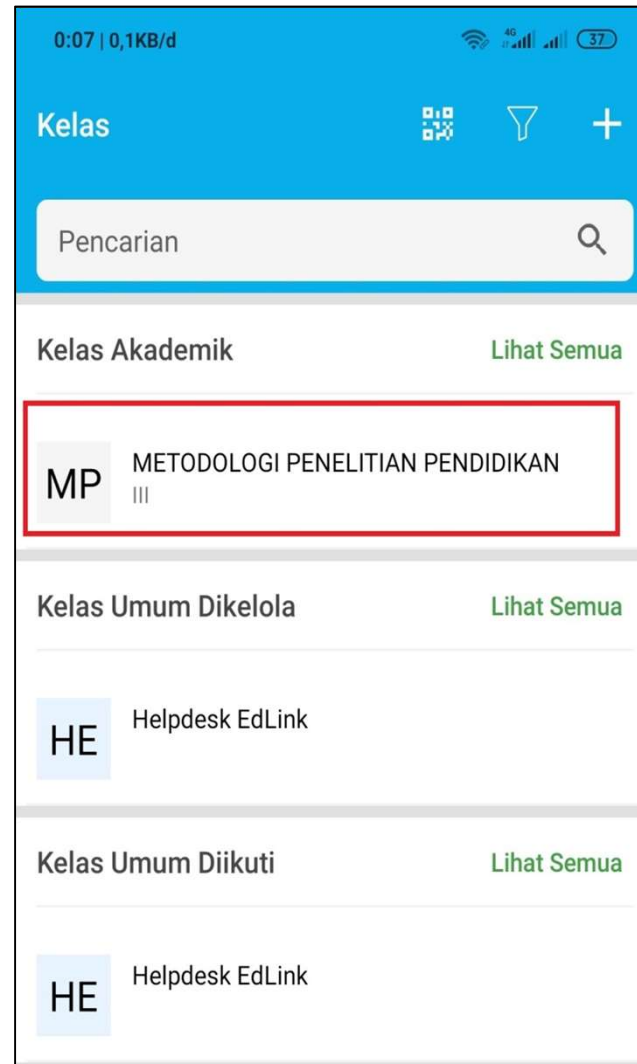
0:07 | 0,1KB/d

4G

37

Kelas

+

Pencarian

Kelas Akademik

Lihat Semua

MP

METODOLOGI PENELITIAN PENDIDIKAN

III

Kelas Umum Dikelola

Lihat Semua

HE

Helpdesk EdLink

Kelas Umum Diikuti

Lihat Semua

HE

Helpdesk EdLink